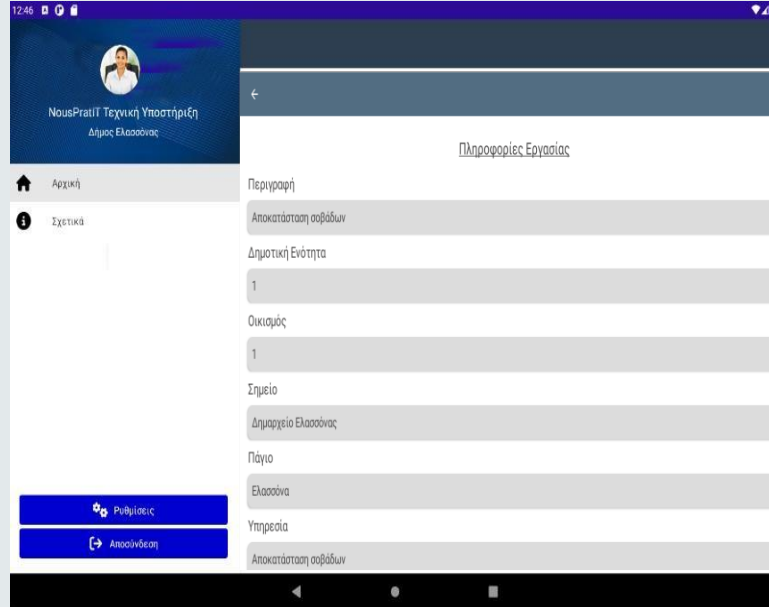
12:46

NousPratiT Τεχνική Υποστήριξη
Δήμος Ελασσόνας

Αρχική
Σχετικά

Ρυθμίσεις
Αποσύνδεση

Πληροφορίες Εργασίας

Περιγραφή
Αποκατάσταση σοβάδων
Δημοτική Ενότητα
1
Οικισμός
1
Σημείο
Δημαρχείο Ελασσόνας
Πάγιο
Ελασσόνα
Υπηρεσία
Αποκατάσταση σοβάδων